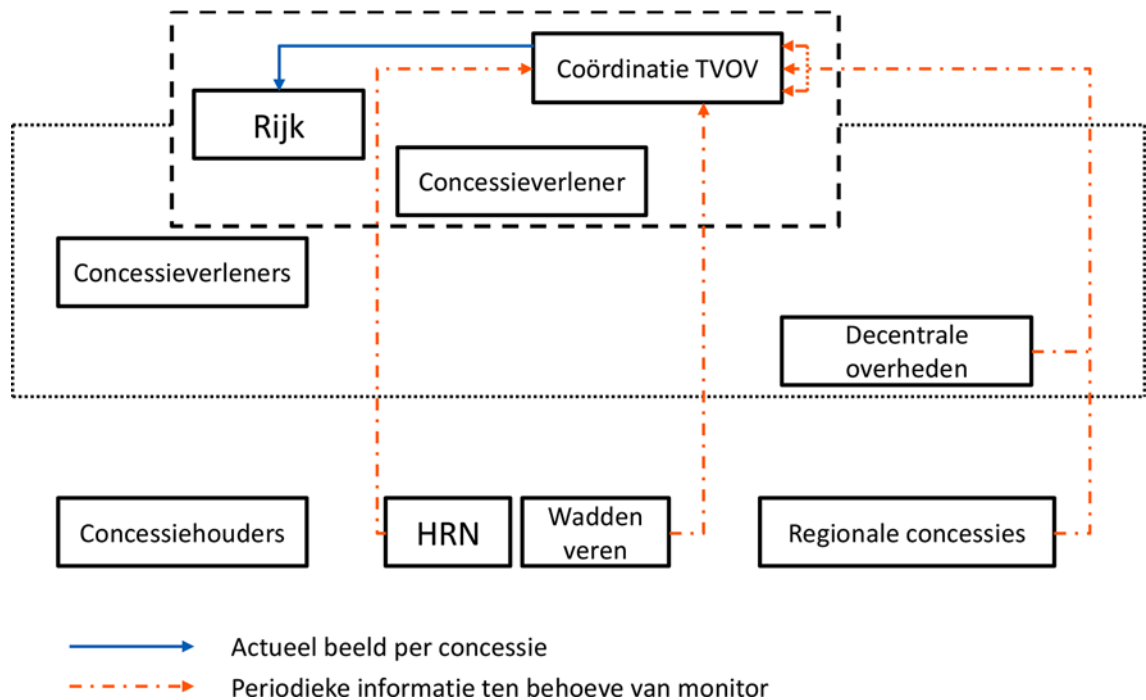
Coördinatie TVOV

Rijk

Concessieverlener

Concessieverleners

Decentrale overheden

Concessiehouders

HRN

Wadden veren

Regionale concessies

Actueel beeld per concessie

Periodieke informatie ten behoeve van monitor